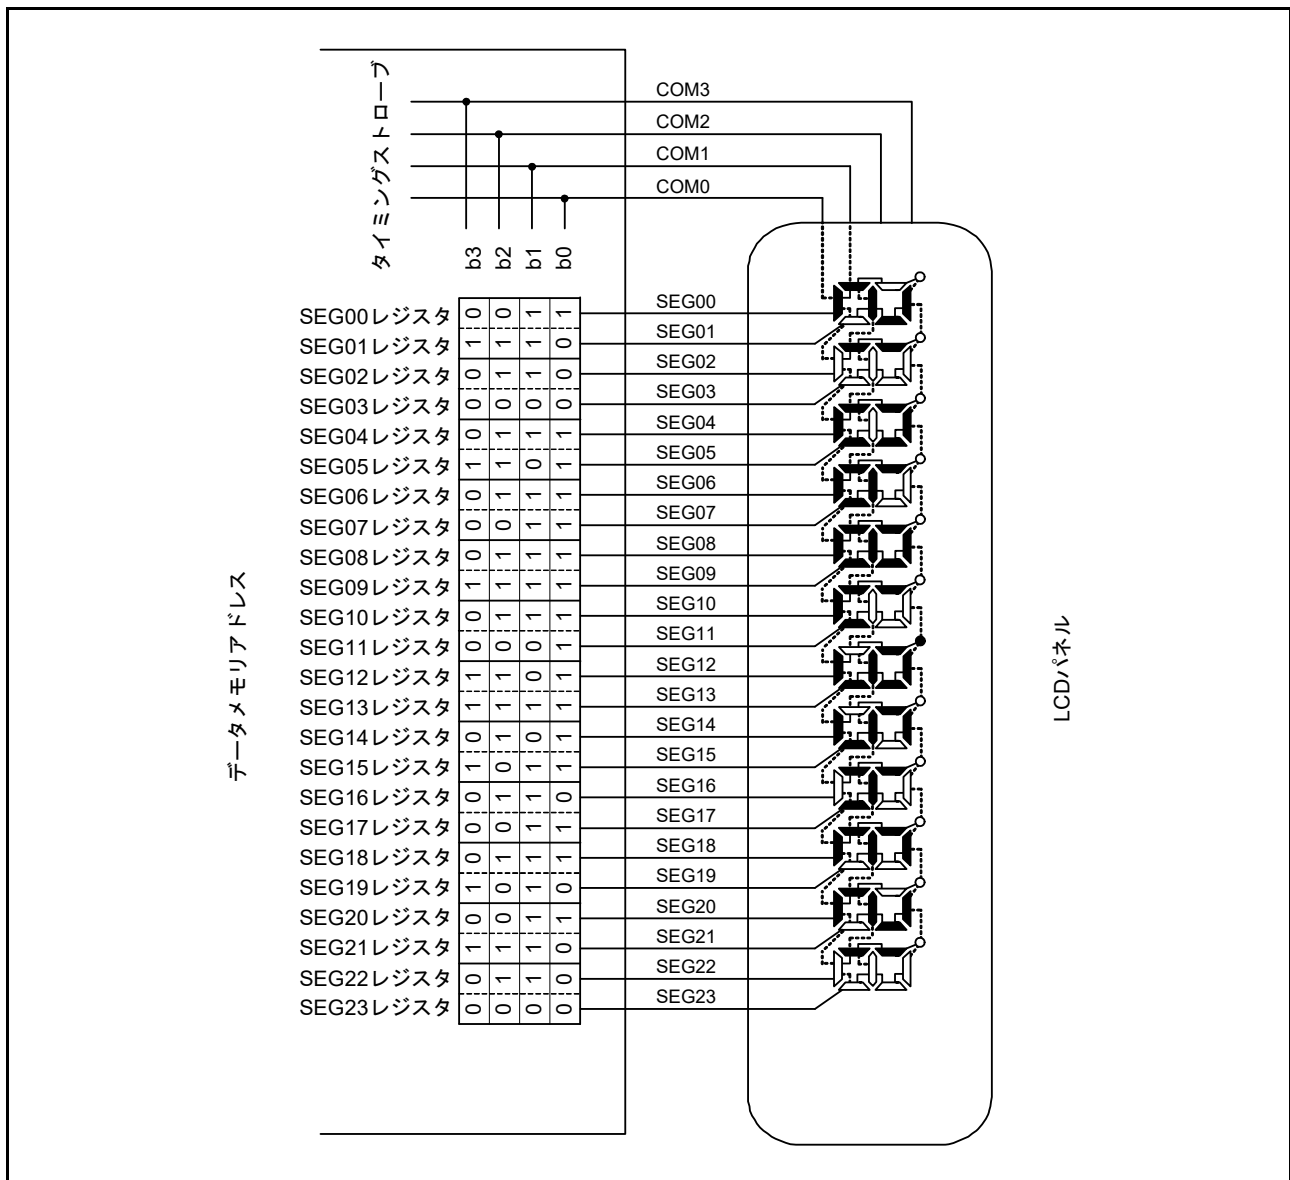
タイミングストローブ

COM3
COM2
COM1
COM0

b3 b2 b1 b0

データメモリアドレス

| | b3 | b2 | b1 | b0 |
|---|---|---|---|---|
| SEG00レジスタ | 0 | 0 | 1 | 1 |
| SEG01レジスタ | 1 | 1 | 1 | 0 |
| SEG02レジスタ | 0 | 1 | 1 | 0 |
| SEG03レジスタ | 0 | 0 | 0 | 0 |
| SEG04レジスタ | 0 | 1 | 1 | 1 |
| SEG05レジスタ | 1 | 1 | 0 | 1 |
| SEG06レジスタ | 0 | 1 | 1 | 1 |
| SEG07レジスタ | 0 | 0 | 1 | 1 |
| SEG08レジスタ | 0 | 1 | 1 | 1 |
| SEG09レジスタ | 1 | 1 | 1 | 1 |
| SEG10レジスタ | 0 | 1 | 1 | 1 |
| SEG11レジスタ | 0 | 0 | 0 | 1 |
| SEG12レジスタ | 1 | 1 | 0 | 1 |
| SEG13レジスタ | 1 | 1 | 1 | 1 |
| SEG14レジスタ | 0 | 1 | 0 | 1 |
| SEG15レジスタ | 1 | 0 | 1 | 1 |
| SEG16レジスタ | 0 | 1 | 1 | 0 |
| SEG17レジスタ | 0 | 0 | 1 | 1 |
| SEG18レジスタ | 0 | 1 | 1 | 1 |
| SEG19レジスタ | 1 | 0 | 1 | 0 |
| SEG20レジスタ | 0 | 0 | 1 | 1 |
| SEG21レジスタ | 1 | 1 | 1 | 0 |
| SEG22レジスタ | 0 | 1 | 1 | 0 |
| SEG23レジスタ | 0 | 0 | 0 | 0 |

SEG00
SEG01
SEG02
SEG03
SEG04
SEG05
SEG06
SEG07
SEG08
SEG09
SEG10
SEG11
SEG12
SEG13
SEG14
SEG15
SEG16
SEG17
SEG18
SEG19
SEG20
SEG21
SEG22
SEG23

LCDパネル